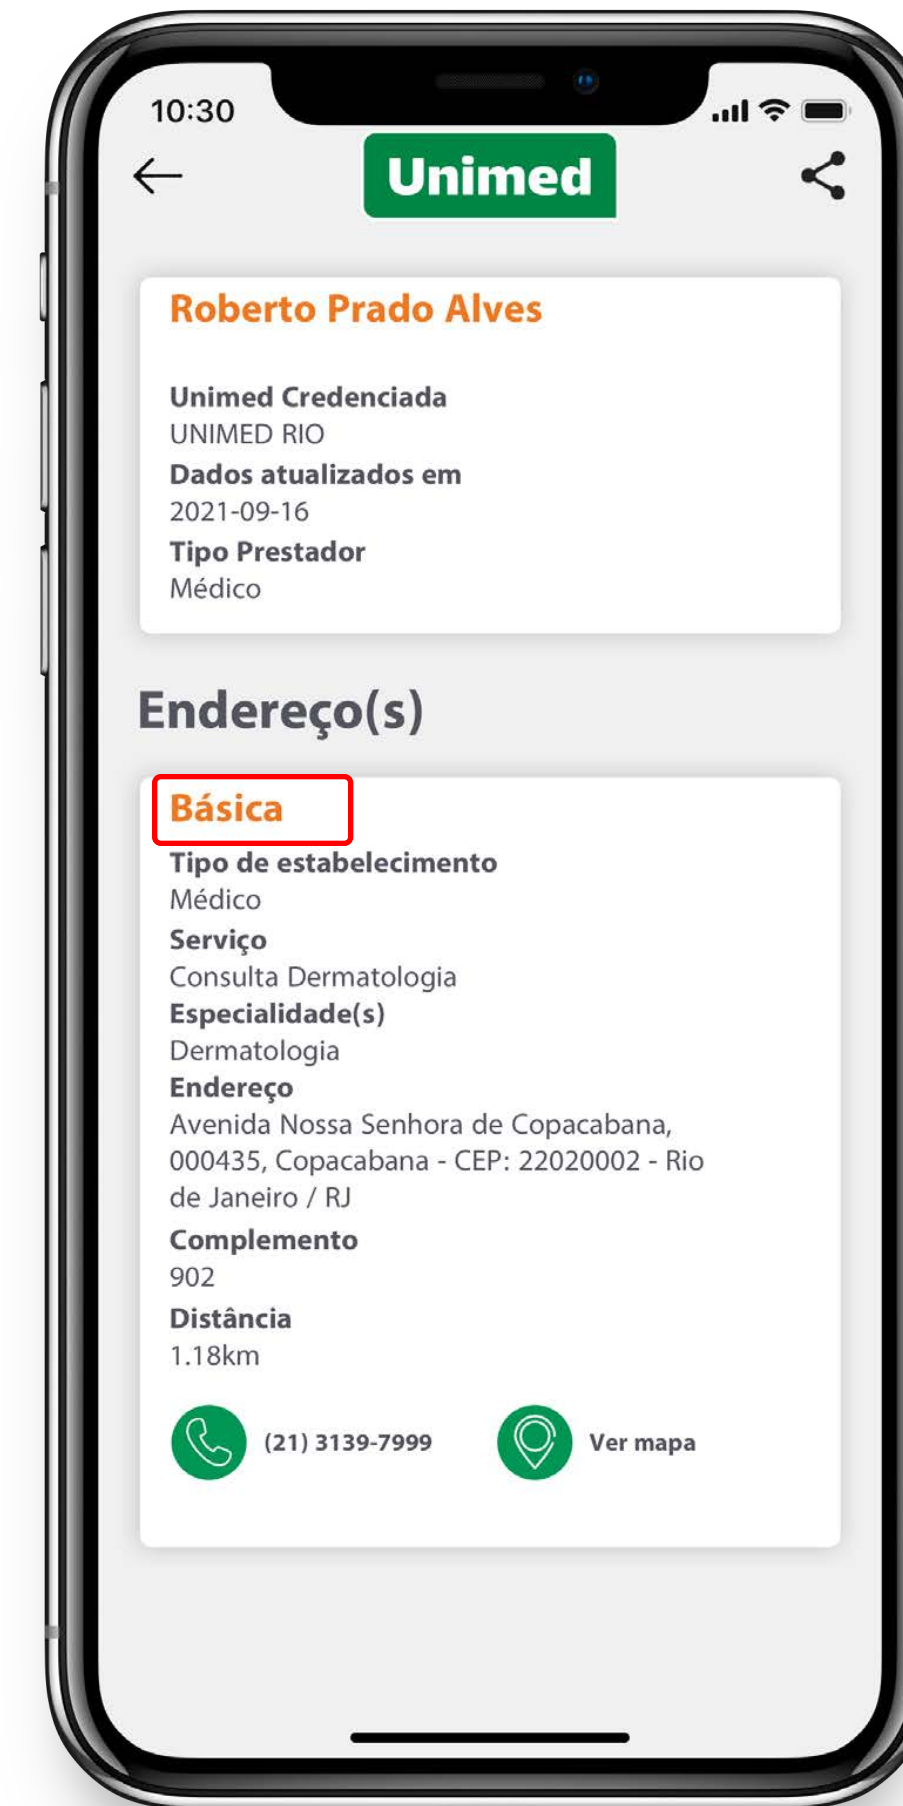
10:30

Unimed

Roberto Prado Alves

Unimed Credenciada
UNIMED RIO
Dados atualizados em
2021-09-16
Tipo Prestador
Médico

Endereço(s)

Básica
Tipo de estabelecimento
Médico
Serviço
Consulta Dermatologia
Especialidade(s)
Dermatologia
Endereço
Avenida Nossa Senhora de Copacabana, 000435, Copacabana - CEP: 22020002 - Rio de Janeiro / RJ
Complemento
902
Distância
1.18km

(21) 3139-7999

Ver mapa